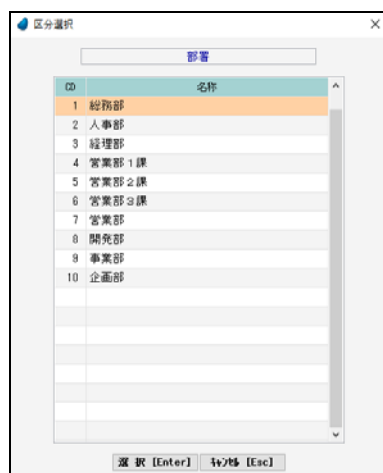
区分選択

部署

| CD | 名称 |
|---|---|
| 1 | 総務部 |
| 2 | 人事部 |
| 3 | 経理部 |
| 4 | 営業部１課 |
| 5 | 営業部２課 |
| 6 | 営業部３課 |
| 7 | 営業部 |
| 8 | 開発部 |
| 9 | 事業部 |
| 10 | 企画部 |

選 択 [Enter]　ｷｬﾝｾﾙ [Esc]